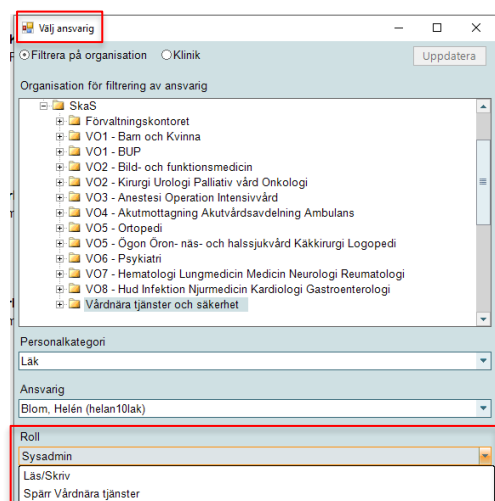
Välj ansvarig

Filtrera på organisation Klinik

Uppdatera

Organisation för filtrering av ansvarig

SkaS
Förvaltningskontoret
VO1 - Barn och Kvinna
VO1 - BUP
VO2 - Bild- och funktionsmedicin
VO2 - Kirurgi Urologi Palliativ vård Onkologi
VO3 - Anestesi Operation Intensivvård
VO4 - Akutmottagning Akutvårdsavdelning Ambulans
VO5 - Ortopedi
VO5 - Ögon Öron- näs- och halssjukvård Käkkirurgi Logopedi
VO6 - Psykiatri
VO7 - Hematologi Lungmedicin Medicin Neurologi Reumatologi
VO8 - Hud Infektion Njurmedicin Kardiologi Gastroenterologi
Vårdnära tjänster och säkerhet

Personalkategori
Läk

Ansvarig
Blom, Helén (helan10lak)

Roll
Sysadmin
Läs/Skriv
Spärr Vårdnära tjänster